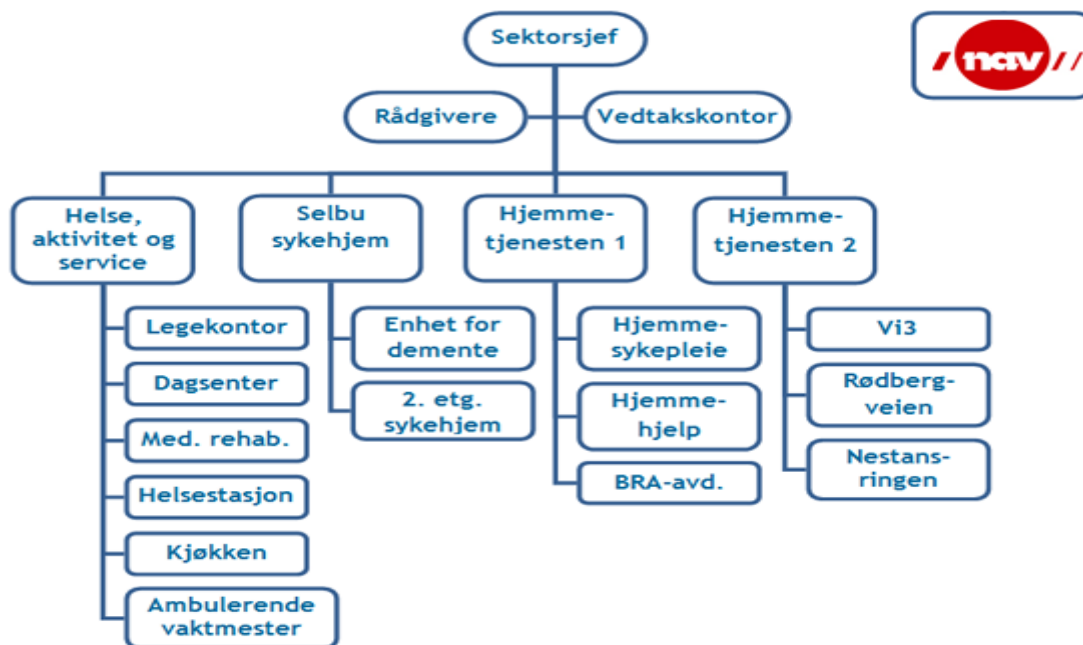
Sektorsjef

nav

Rådgivere

Vedtakskontor

Helse, aktivitet og service

Legekontor

Dagsenter

Med. rehab.

Helsestasjon

Kjøkken

Ambulerende vaktmester

Selbu sykehjem

Enhet for demente

2. etg. sykehjem

Hjemmetjenesten 1

Hjemmesykepleie

Hjemmehjelp

BRA-avd.

Hjemmetjenesten 2

Vi3

Rødbergveien

Nestansringen